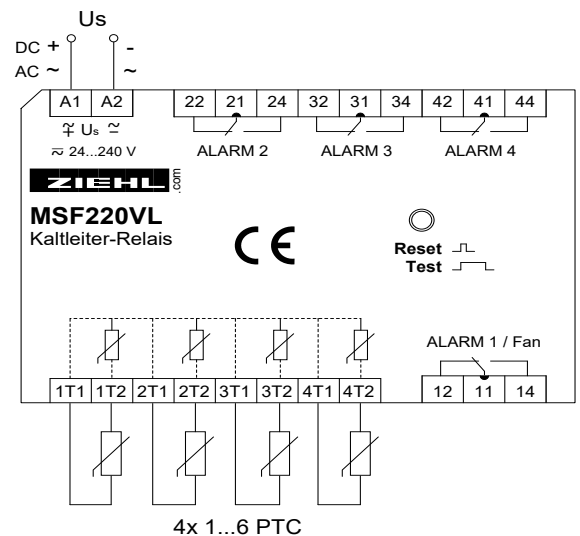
Us
DC +
AC ~
-
~
A1 A2
Us
≂ 24...240 V
22 21 24
ALARM 2
32 31 34
ALARM 3
42 41 44
ALARM 4
ZIEHL .com
MSF220VL
Kaltleiter-Relais
CE
Reset
Test
ALARM 1 / Fan
12 11 14
1T1 1T2 2T1 2T2 3T1 3T2 4T1 4T2
4x 1...6 PTC